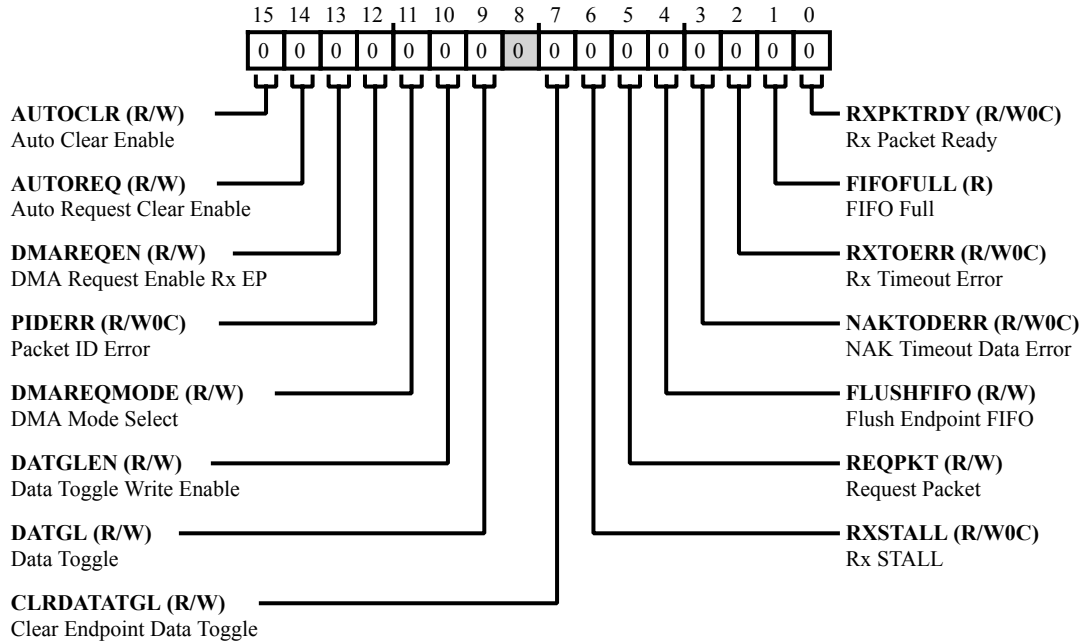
15 14 13 12 11 10 9 8 7 6 5 4 3 2 1 0

| 0 | 0 | 0 | 0 | 0 | 0 | 0 | 0 | 0 | 0 | 0 | 0 | 0 | 0 | 0 | 0 |
|---|---|---|---|---|---|---|---|---|---|---|---|---|---|---|---|

**AUTOCLR (R/W)**
Auto Clear Enable

**AUTOREQ (R/W)**
Auto Request Clear Enable

**DMAREQEN (R/W)**
DMA Request Enable Rx EP

**PIDERR (R/W0C)**
Packet ID Error

**DMAREQMODE (R/W)**
DMA Mode Select

**DATGLEN (R/W)**
Data Toggle Write Enable

**DATGL (R/W)**
Data Toggle

**CLRDATATGL (R/W)**
Clear Endpoint Data Toggle

**RXPKTRDY (R/W0C)**
Rx Packet Ready

**FIFOFULL (R)**
FIFO Full

**RXTOERR (R/W0C)**
Rx Timeout Error

**NAKTODERR (R/W0C)**
NAK Timeout Data Error

**FLUSHFIFO (R/W)**
Flush Endpoint FIFO

**REQPKT (R/W)**
Request Packet

**RXSTALL (R/W0C)**
Rx STALL